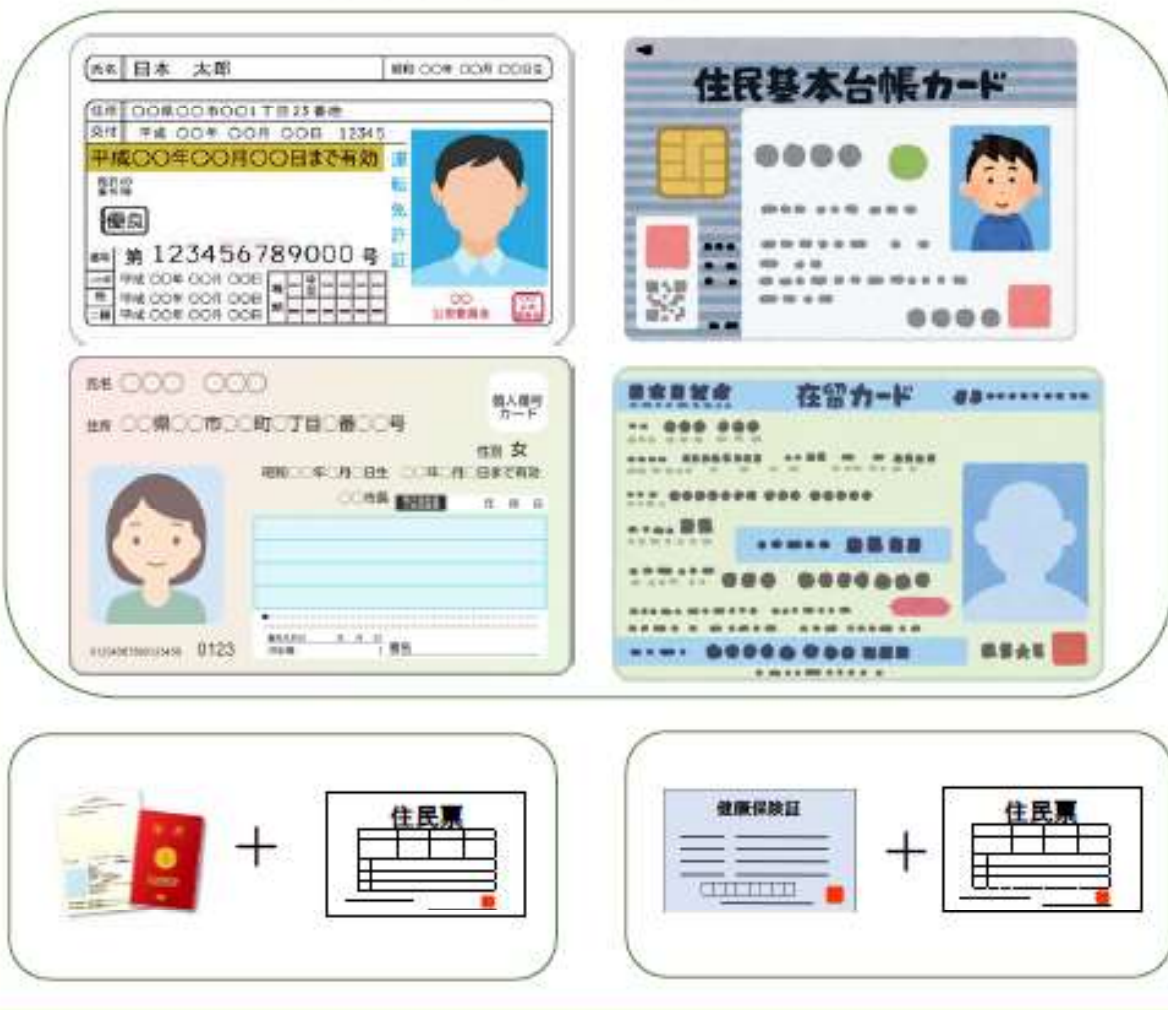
氏名 日本 太郎 昭和 〇〇年 〇〇月 〇〇日生

住所 〇〇県〇〇市〇〇1丁目23番地

交付 平成 〇〇年 〇〇月 〇〇日 12345

平成〇〇年〇〇月〇〇日まで有効

運転免許証

優良

番号 第 123456789000 号

〇〇 公安委員会

住民基本台帳カード

氏名 〇〇〇 〇〇〇

住所 〇〇県〇〇市〇〇町〇丁目〇番〇〇号

個人番号カード

性別 女

昭和〇〇年〇月〇日生 〇〇年〇月〇日まで有効

〇〇市長

0123

在留カード

健康保険証

住民票

住民票

+

+